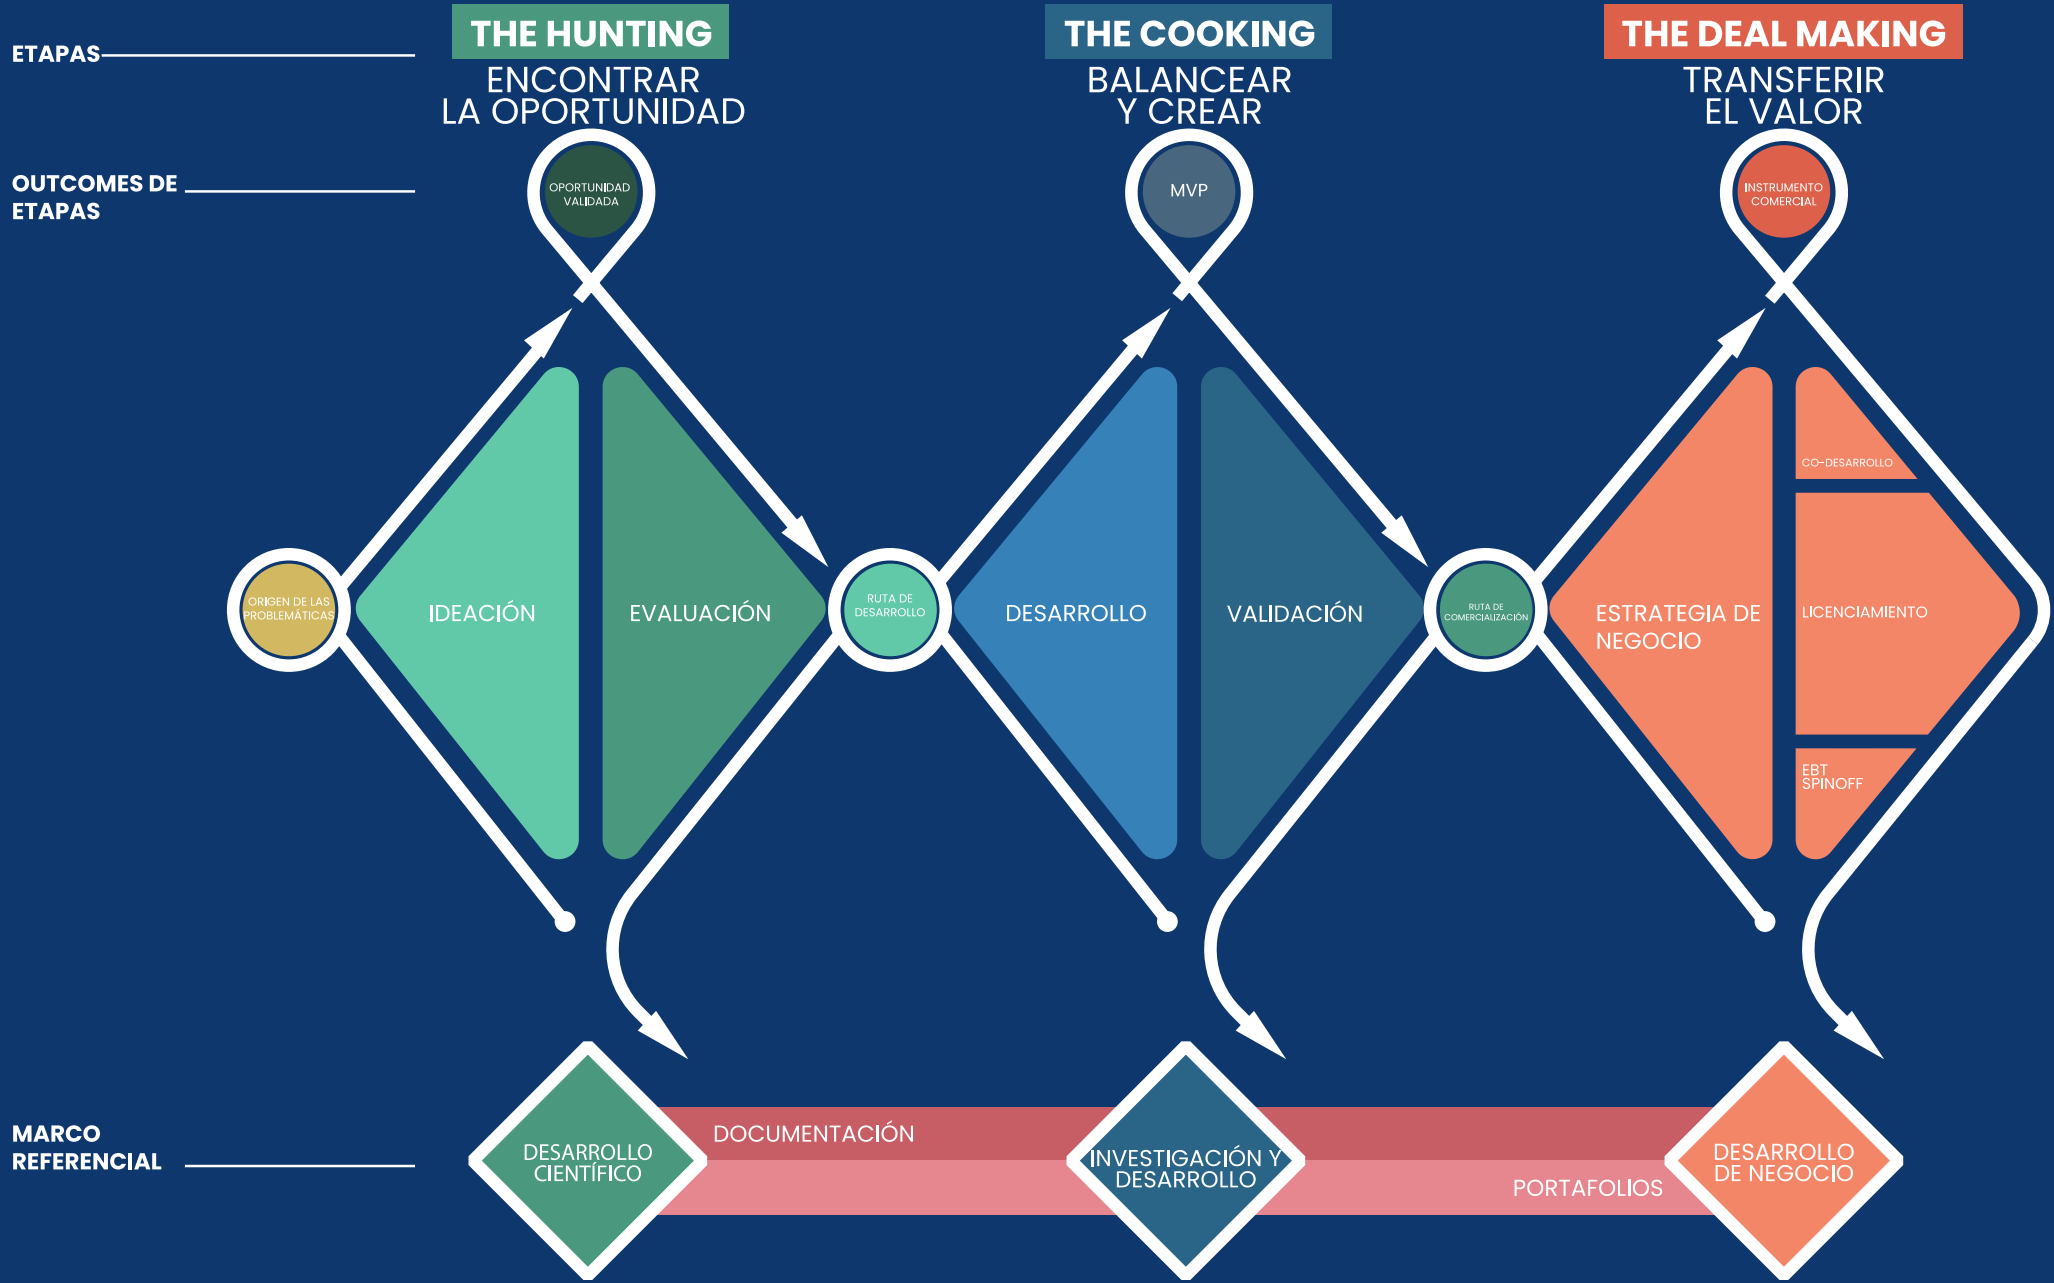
ETAPAS

THE HUNTING
ENCONTRAR LA OPORTUNIDAD

THE COOKING
BALANCEAR Y CREAR

THE DEAL MAKING
TRANSFERIR EL VALOR

OUTCOMES DE ETAPAS

OPORTUNIDAD VALIDADA

MVP

INSTRUMENTO COMERCIAL

ORIGEN DE LAS PROBLEMÁTICAS

IDEACIÓN

EVALUACIÓN

RUTA DE DESARROLLO

DESARROLLO

VALIDACIÓN

RUTA DE COMERCIALIZACIÓN

ESTRATEGIA DE NEGOCIO

CO-DESARROLLO

LICENCIAMIENTO

EBT SPINOFF

MARCO REFERENCIAL

DESARROLLO CIENTÍFICO

DOCUMENTACIÓN

INVESTIGACIÓN Y DESARROLLO

PORTAFOLIOS

DESARROLLO DE NEGOCIO